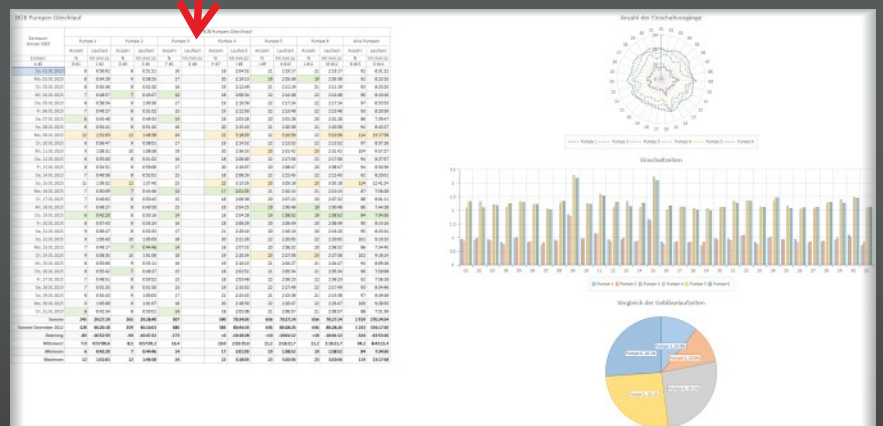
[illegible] Pumpen Gleichlauf

Anzahl der Einschaltvorgänge

Einschaltzeiten

Vergleich der Gesamtlaufzeiten

| Zeitraum | Pumpe 1 | | Pumpe 2 | | Pumpe 3 | | Pumpe 4 | | Pumpe 5 | | Pumpe 6 | | Alle Pumpen | |
|---|---|---|---|---|---|---|---|---|---|---|---|---|---|---|
| | Anzahl | Laufzeit | Anzahl | Laufzeit | Anzahl | Laufzeit | Anzahl | Laufzeit | Anzahl | Laufzeit | Anzahl | Laufzeit | Anzahl | Laufzeit |
| Summe | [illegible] | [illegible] | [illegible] | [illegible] | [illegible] | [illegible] | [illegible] | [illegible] | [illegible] | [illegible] | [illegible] | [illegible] | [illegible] | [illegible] |
| Summe Dezember 2022 | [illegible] | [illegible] | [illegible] | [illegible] | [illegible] | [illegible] | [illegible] | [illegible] | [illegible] | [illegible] | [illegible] | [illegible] | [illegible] | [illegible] |
| Änderung | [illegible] | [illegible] | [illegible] | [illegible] | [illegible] | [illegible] | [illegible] | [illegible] | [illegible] | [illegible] | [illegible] | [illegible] | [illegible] | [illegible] |
| Mittelwert | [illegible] | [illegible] | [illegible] | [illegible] | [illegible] | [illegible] | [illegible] | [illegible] | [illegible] | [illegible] | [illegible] | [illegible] | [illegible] | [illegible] |
| Minimum | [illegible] | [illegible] | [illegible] | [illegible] | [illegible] | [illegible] | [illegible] | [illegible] | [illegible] | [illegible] | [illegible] | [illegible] | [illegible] | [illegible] |
| Maximum | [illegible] | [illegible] | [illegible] | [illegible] | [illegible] | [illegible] | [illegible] | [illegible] | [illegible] | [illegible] | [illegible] | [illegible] | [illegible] | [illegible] |

Pumpe 1 Pumpe 2 Pumpe 3 Pumpe 4 Pumpe 5 Pumpe 6